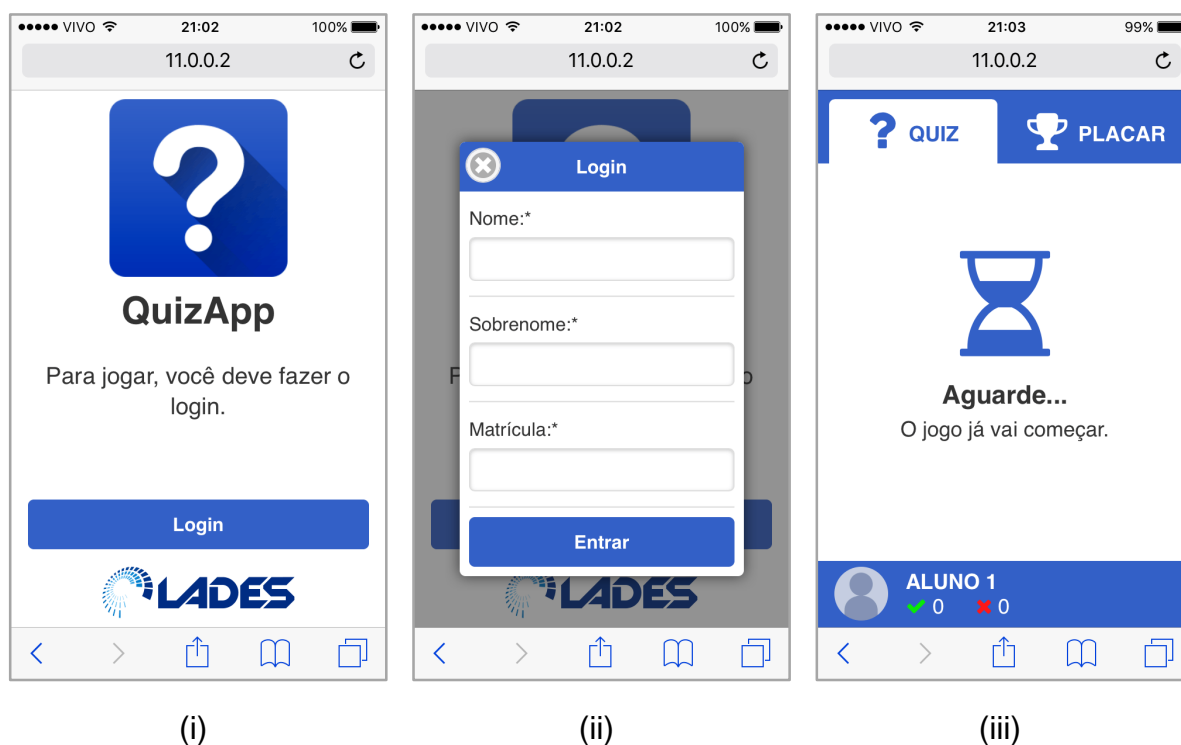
●●●●● VIVO 21:02 100%
11.0.0.2

QuizApp

Para jogar, você deve fazer o login.

Login

LADES

(i)

●●●●● VIVO 21:02 100%
11.0.0.2

Login

Nome:*

Sobrenome:*

Matrícula:*

Entrar

LADES

(ii)

●●●●● VIVO 21:03 99%
11.0.0.2

QUIZ PLACAR

Aguarde...
O jogo já vai começar.

ALUNO 1
0 0

(iii)